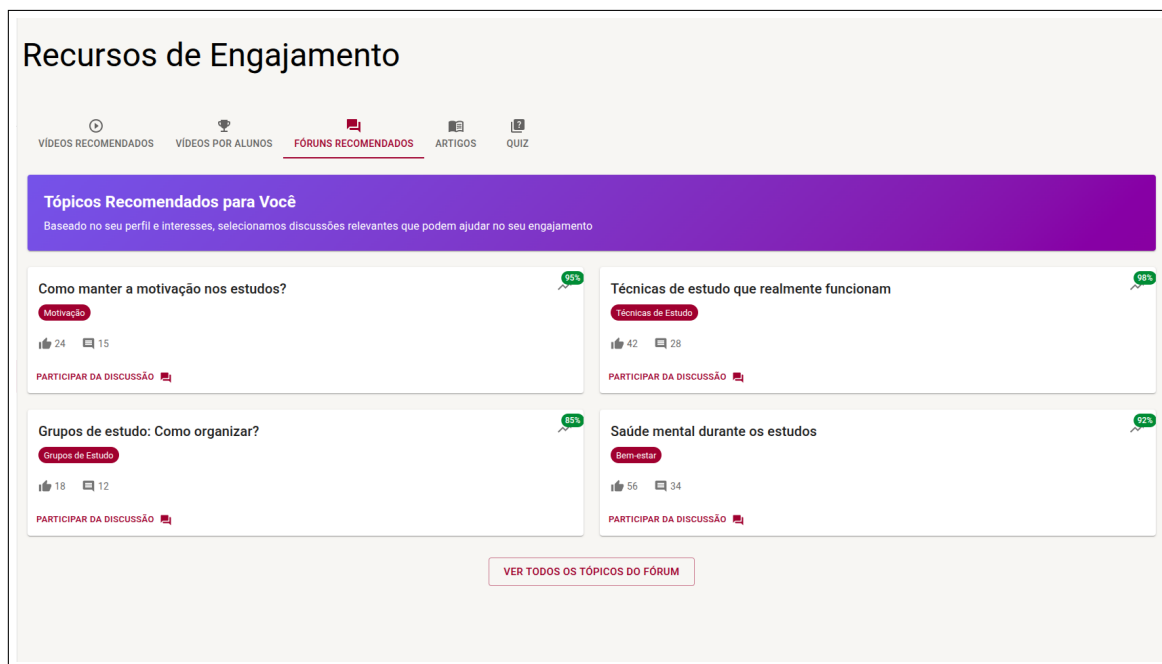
Recursos de Engajamento

VÍDEOS RECOMENDADOS   VÍDEOS POR ALUNOS   FÓRUNS RECOMENDADOS   ARTIGOS   QUIZ

Tópicos Recomendados para Você

Baseado no seu perfil e interesses, selecionamos discussões relevantes que podem ajudar no seu engajamento

Como manter a motivação nos estudos?
95%
Motivação
24   15
PARTICIPAR DA DISCUSSÃO

Técnicas de estudo que realmente funcionam
98%
Técnicas de Estudo
42   28
PARTICIPAR DA DISCUSSÃO

Grupos de estudo: Como organizar?
85%
Grupos de Estudo
18   12
PARTICIPAR DA DISCUSSÃO

Saúde mental durante os estudos
92%
Bem-estar
56   34
PARTICIPAR DA DISCUSSÃO

VER TODOS OS TÓPICOS DO FÓRUM